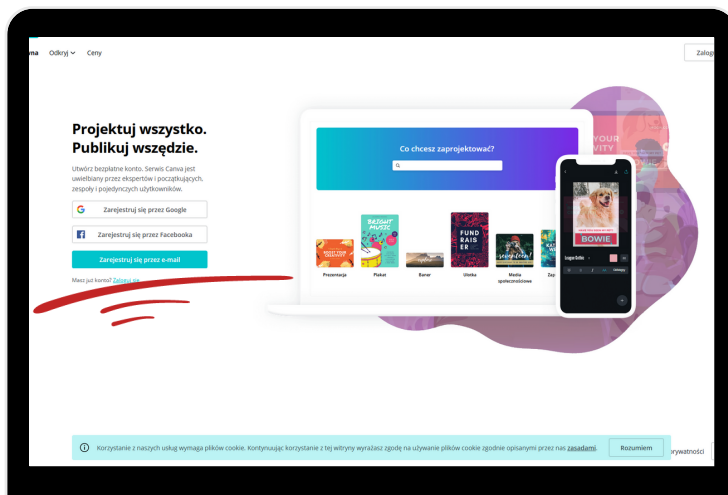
va Odkryj Ceny

Zalog

Projektuj wszystko. Publikuj wszędzie.

Utwórz bezpłatne konto. Serwis Canva jest uwielbiany przez ekspertów i początkujących, zespoły i pojedynczych użytkowników.

Zarejestruj się przez Google

Zarejestruj się przez Facebooka

Zarejestruj się przez e-mail

Masz już konto? Zaloguj się

Co chcesz zaprojektować?

BRIGHT MUSIC

FUND RAISER

Prezentacja

Plakat

Baner

Ulotka

Media społecznościowe

Zap

YOUR
VITY

BOWIE

Korzystanie z naszych usług wymaga plików cookie. Kontynuując korzystanie z tej witryny wyrażasz zgodę na używanie plików cookie zgodnie opisanymi przez nas zasadami.

Rozumiem

prywatności